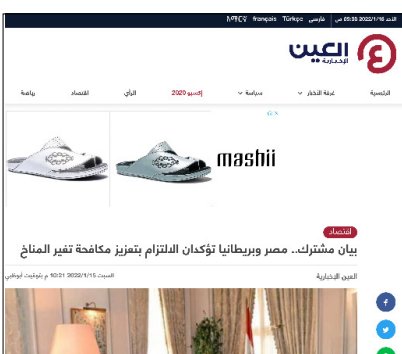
03:33 2022/1/16 ص فارسی français Türkçe MFCV

العين الإخبارية

الرئيسية غرفة الأخبار سياسة إكسبو 2020 الرأي اقتصاد رياضة

mashii

اقتصاد

بيان مشترك.. مصر وبريطانيا تؤكدان الالتزام بتعزيز مكافحة تغير المناخ

العين الإخبارية

السبت 2022/1/15 10:21 م بتوقيت أبوظبي